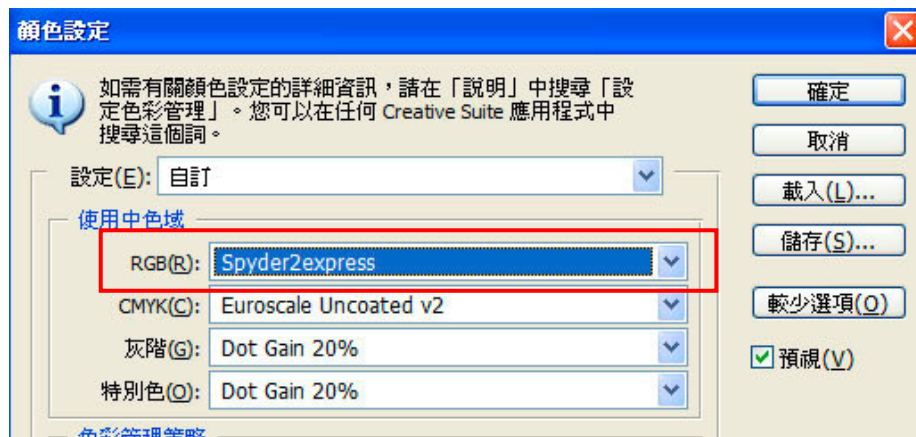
顏色設定

如需有關顏色設定的詳細資訊，請在「說明」中搜尋「設定色彩管理」。您可以在任何 Creative Suite 應用程式中搜尋這個詞。

設定(E): 自訂

使用中色域

RGB(R): Spyder2express

CMYK(C): Euroscale Uncoated v2

灰階(G): Dot Gain 20%

特別色(O): Dot Gain 20%

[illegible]

確定

取消

載入(L)...

儲存(S)...

較少選項(O)

☑ 預視(V)